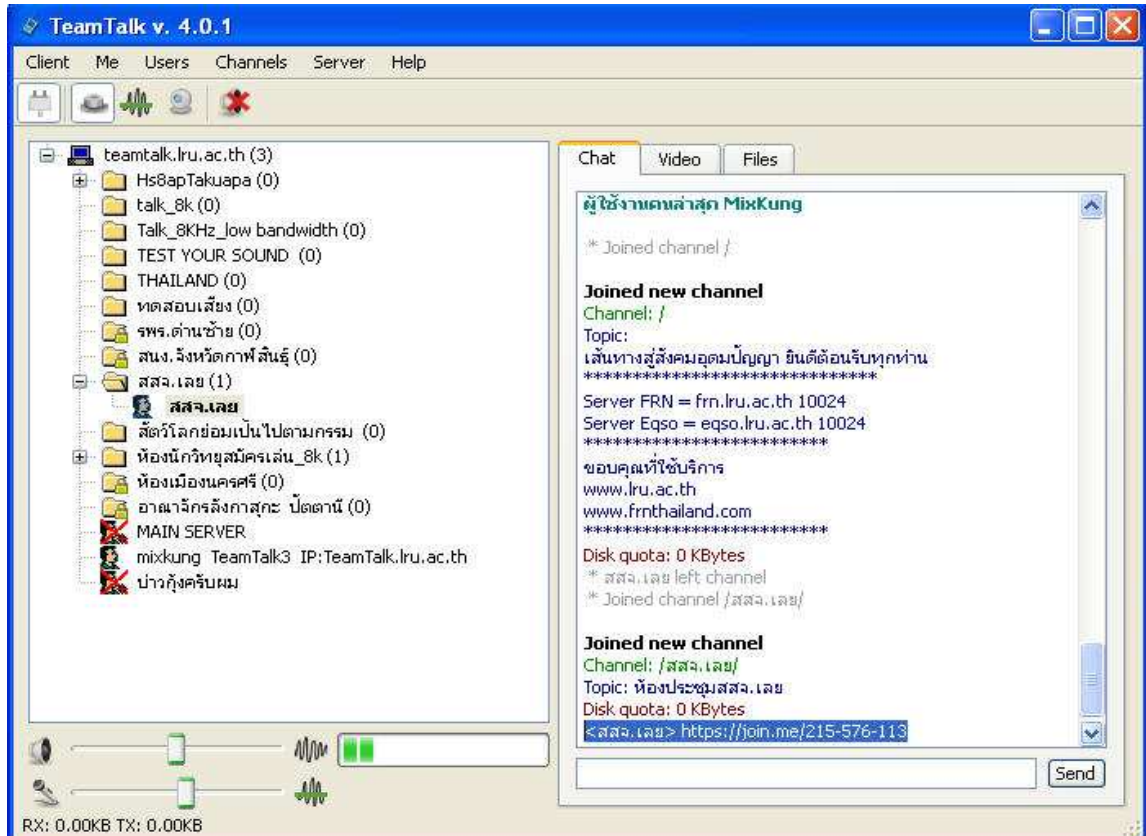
TeamTalk v. 4.0.1

Client Me Users Channels Server Help

teamtalk.lru.ac.th (3)
Hs8apTakuapa (0)
talk_8k (0)
Talk_8KHz_low bandwidth (0)
TEST YOUR SOUND (0)
THAILAND (0)
ทดสอบเสียง (0)
รพร.ด่านซ้าย (0)
สนง.จังหวัดกาฬสินธุ์ (0)
สสจ.เลย (1)
สสจ.เลย
สัตว์โลกย่อมเป็นไปตามกรรม (0)
ห้องนักวิทยุสมัครเล่น_8k (1)
ห้องเมืองนครศรี (0)
อาณาจักรลังกาสุกะ ปัตตานี (0)
MAIN SERVER
mixkung TeamTalk3 IP:TeamTalk.lru.ac.th
บ่าวกุ้งครับผม

Chat Video Files

ผู้ใช้งานคนล่าสุด MixKung

* Joined channel /

Joined new channel
Channel: /
Topic:
เส้นทางสู่สังคมอุดมปัญญา ยินดีต้อนรับทุกท่าน
******************************
Server FRN = frn.lru.ac.th 10024
Server Eqso = eqso.lru.ac.th 10024
*************************
ขอบคุณที่ใช้บริการ
www.lru.ac.th
www.frnthailand.com
*************************
Disk quota: 0 KBytes
* สสจ.เลย left channel
* Joined channel /สสจ.เลย/

Joined new channel
Channel: /สสจ.เลย/
Topic: ห้องประชุมสสจ.เลย
Disk quota: 0 KBytes
<สสจ.เลย> https://join.me/215-576-113

Send

RX: 0.00KB TX: 0.00KB